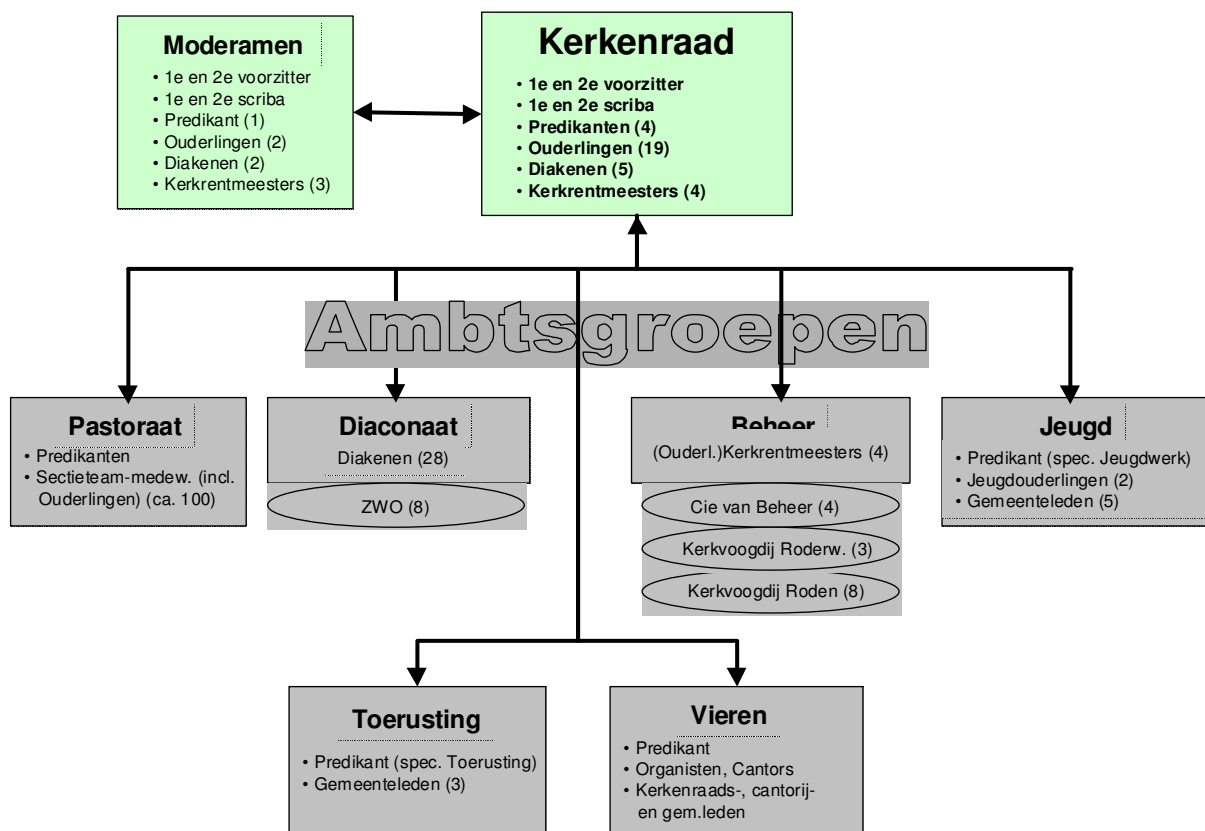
Moderamen
• 1e en 2e voorzitter
• 1e en 2e scriba
• Predikant (1)
• Ouderlingen (2)
• Diakenen (2)
• Kerkrentmeesters (3)

Kerkenraad
• 1e en 2e voorzitter
• 1e en 2e scriba
• Predikanten (4)
• Ouderlingen (19)
• Diakenen (5)
• Kerkrentmeesters (4)

Ambtsgroepen

Pastoraat
• Predikanten
• Sectieteam-medew. (incl. Ouderlingen) (ca. 100)

Diaconaat
Diakenen (28)
ZWO (8)

Beheer
(Ouderl.)Kerkrentmeesters (4)
Cie van Beheer (4)
Kerkvoogdij Roderw. (3)
Kerkvoogdij Roden (8)

Jeugd
• Predikant (spec. Jeugdwerk)
• Jeugdouderlingen (2)
• Gemeenteleden (5)

Toerusting
• Predikant (spec. Toerusting)
• Gemeenteleden (3)

Vieren
• Predikant
• Organisten, Cantors
• Kerkenraads-, cantorij- en gem.leden